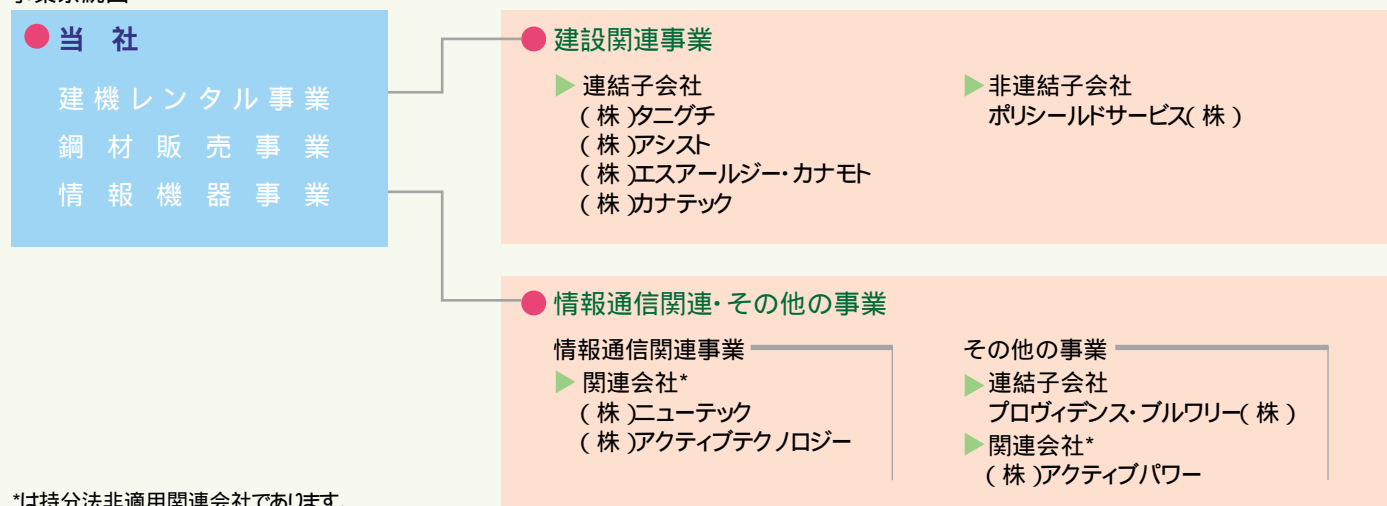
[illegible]

当　社

建機レンタル事業
鋼材販売事業
情報機器事業

建設関連事業

連結子会社
(株)タニグチ
(株)アシスト
(株)エスアールジー・カナモト
(株)カナテック

非連結子会社
ポリシールドサービス(株)

情報通信関連・その他の事業

情報通信関連事業
関連会社*
(株)ニューテック
(株)アクティブテクノロジー

その他の事業
連結子会社
プロヴィデンス・ブルワリー(株)
関連会社*
(株)アクティブパワー

*は持分法非適用関連会社であります。